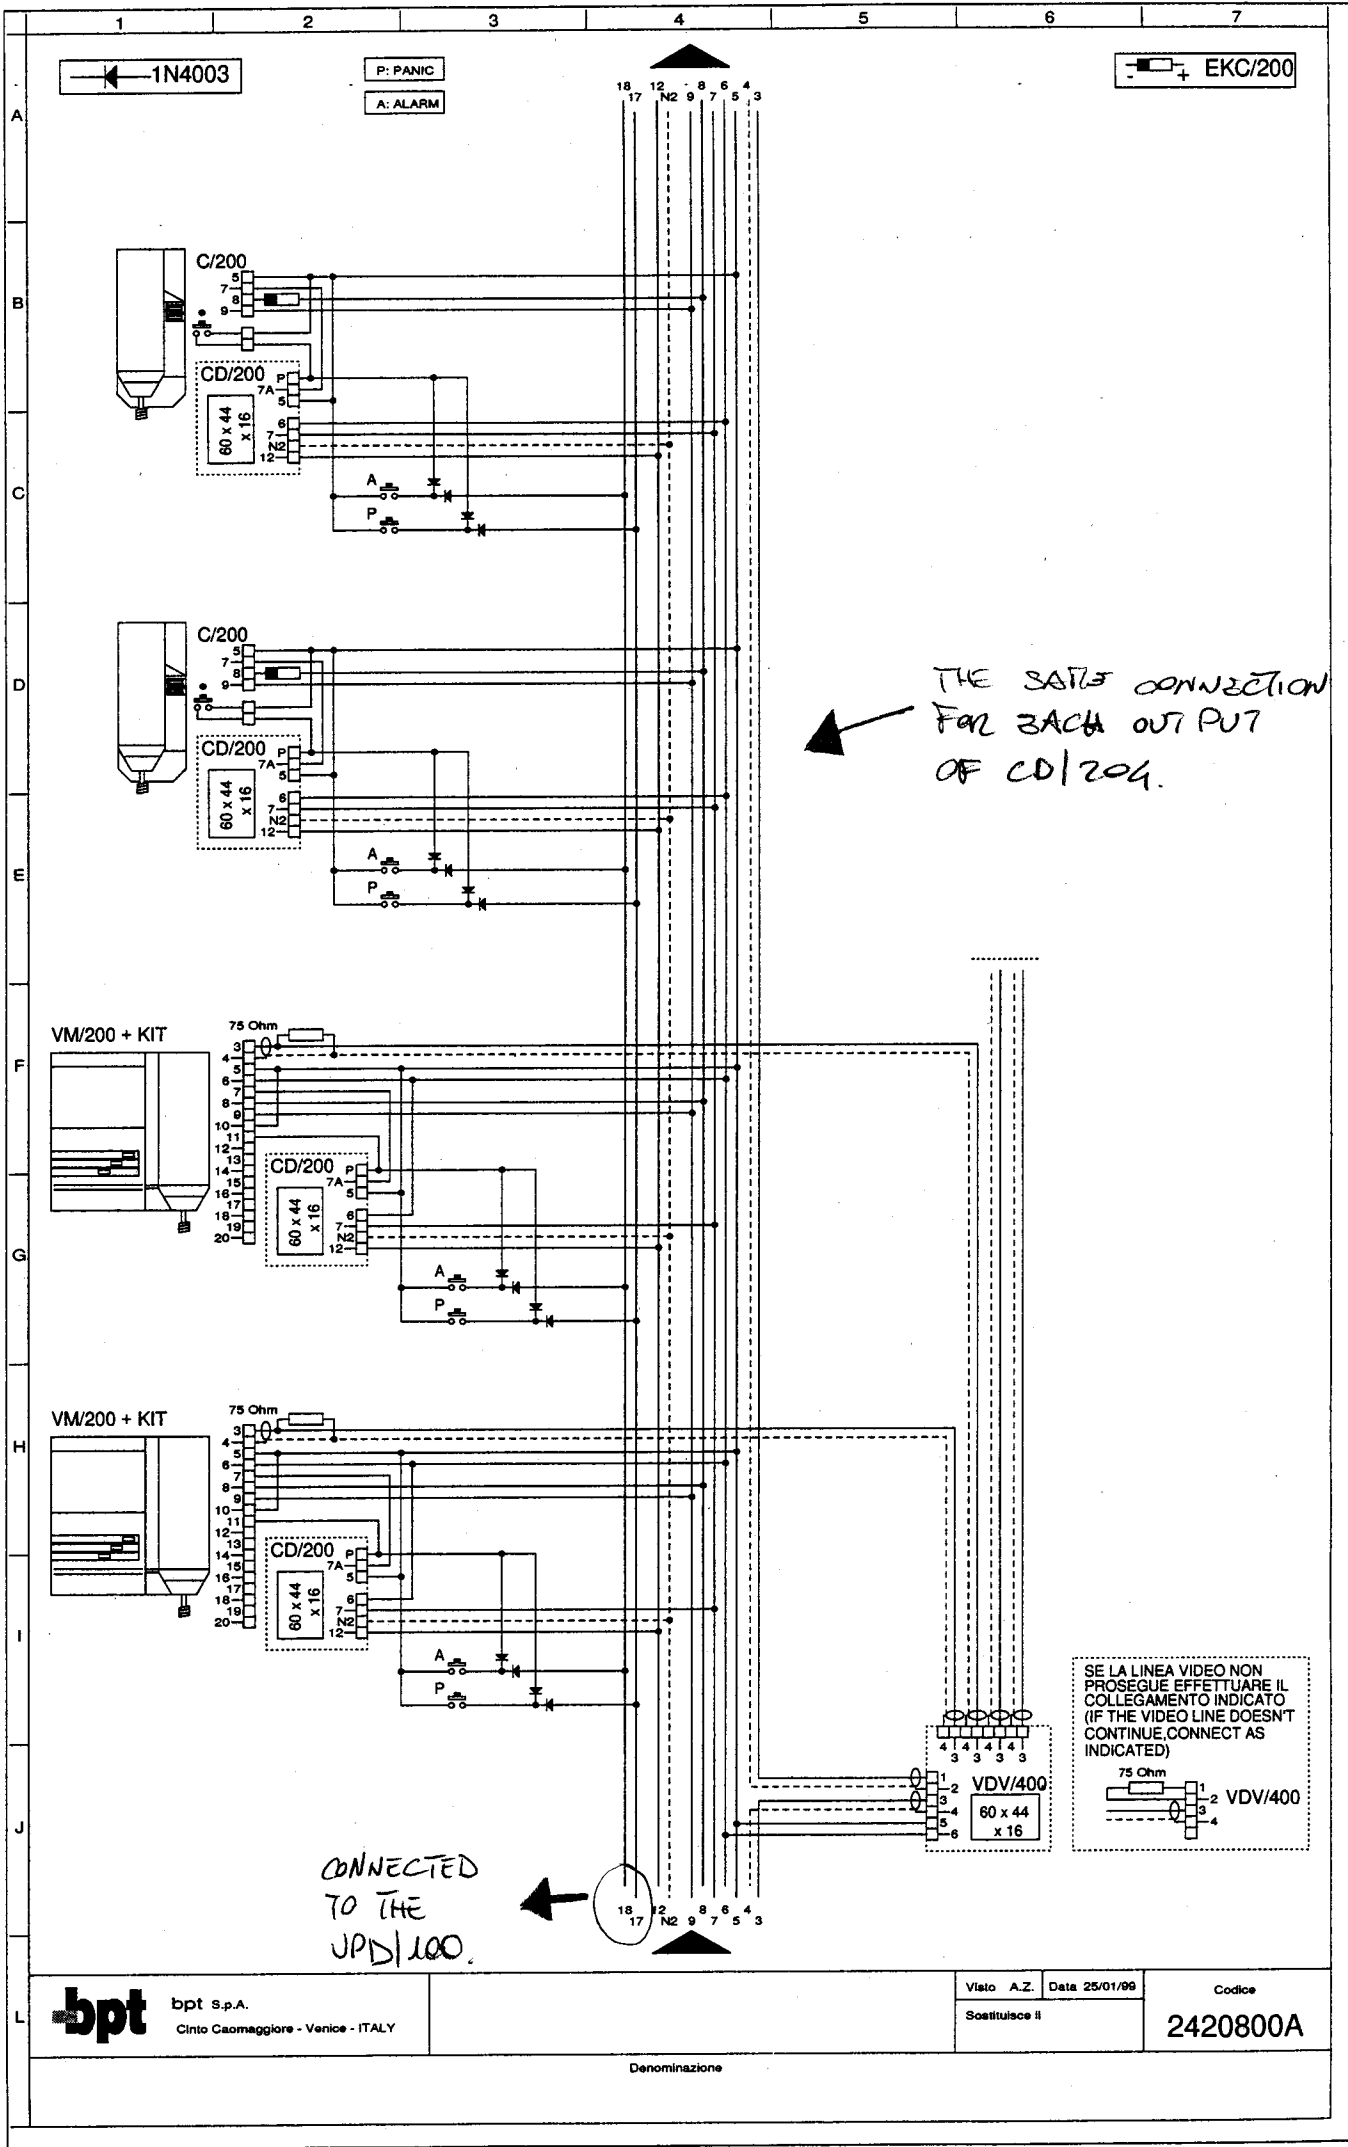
1 2 3 4 5 6 7

A B C D E F G H I J K L

1N4003

P: PANIC
A: ALARM

EKC/200

18 17 12 N2 9 8 7 6 5 4 3

C/200
5 7 8 9

CD/200
P 7A 5
6 7 N2 12
60 x 44 x 16

A
P

C/200
5 7 8 9

CD/200
P 7A 5
6 7 N2 12
60 x 44 x 16

A
P

THE SAME CONNECTION FOR EACH OUTPUT OF CD/204.

VM/200 + KIT
75 Ohm
3 4 5 6 7 8 9 10 11 12 13 14 15 16 17 18 19 20

CD/200
P 7A 5
6 7 N2 12
60 x 44 x 16

A
P

VM/200 + KIT
75 Ohm
3 4 5 6 7 8 9 10 11 12 13 14 15 16 17 18 19 20

CD/200
P 7A 5
6 7 N2 12
60 x 44 x 16

A
P

4 3 4 3 4 3

VDV/400
1 2 3 4 5 6
60 x 44 x 16

SE LA LINEA VIDEO NON PROSEGUE EFFETTUARE IL COLLEGAMENTO INDICATO (IF THE VIDEO LINE DOESN'T CONTINUE,CONNECT AS INDICATED)
75 Ohm
1 2 3 4 VDV/400

CONNECTED TO THE UPD/100.

18 17 12 N2 9 8 7 6 5 4 3

bpt
bpt S.p.A.
Cinto Caomaggiore - Venice - ITALY

Visto A.Z. | Data 25/01/99
Sostituisce il

Codice
2420800A

Denominazione